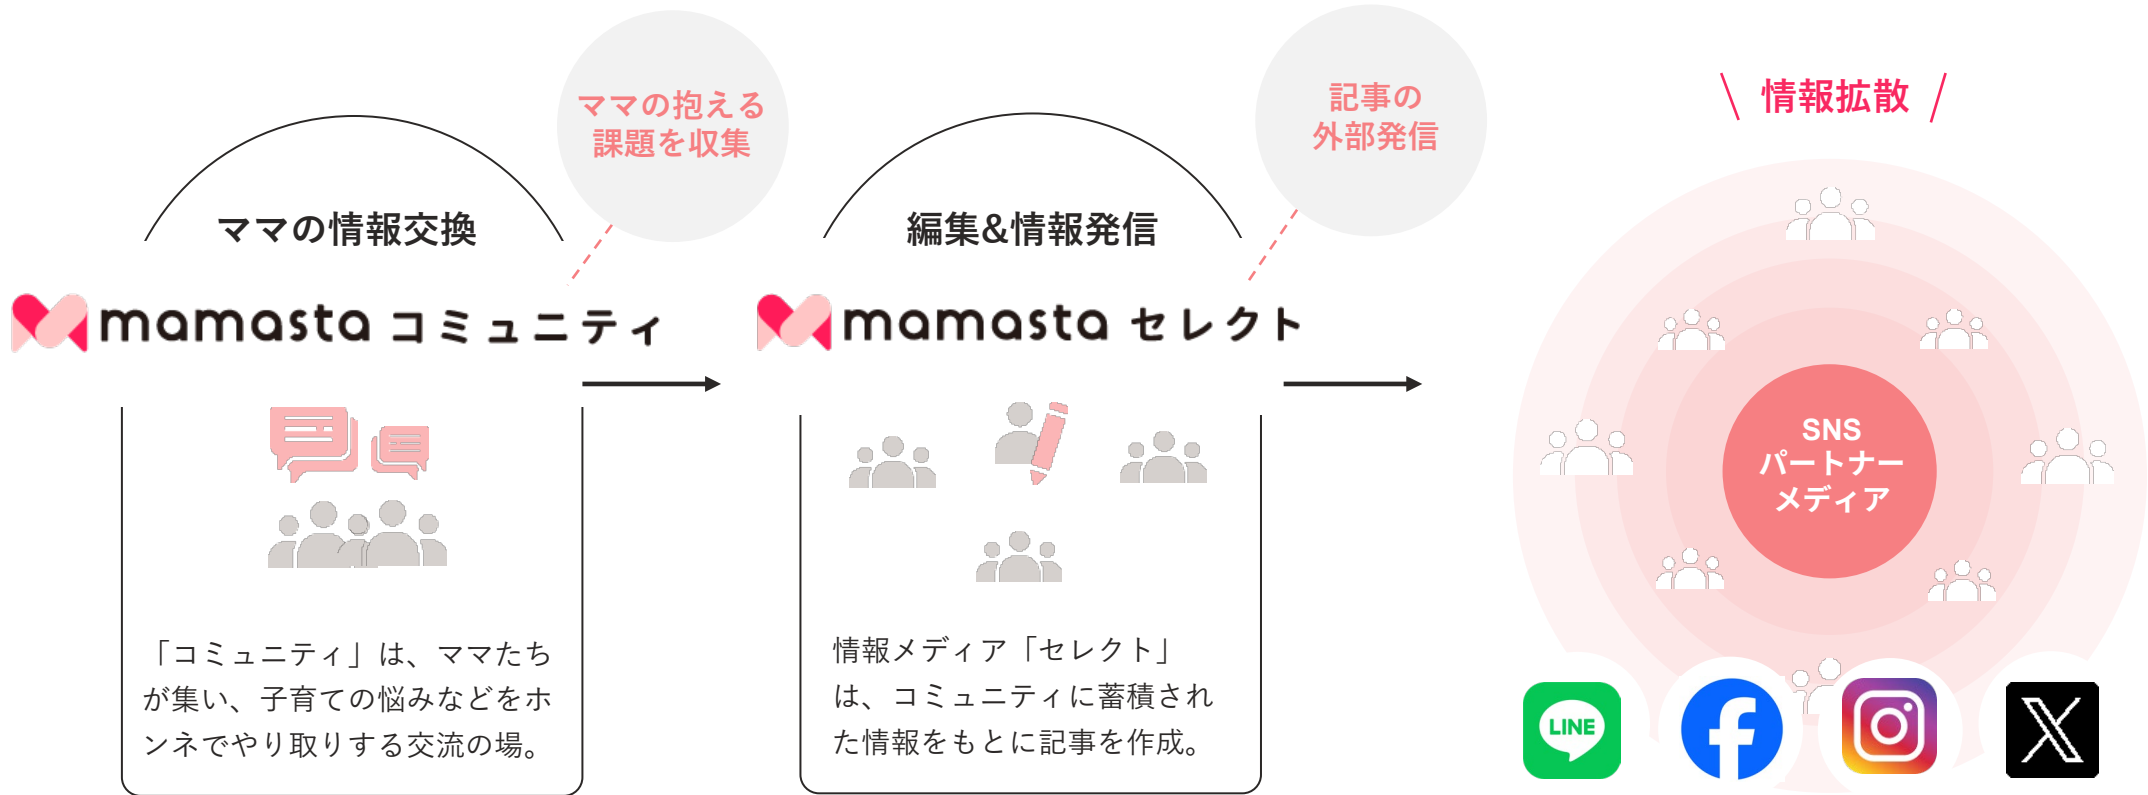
ママの抱える課題を収集

ママの情報交換

mamasta コミュニティ

「コミュニティ」は、ママたちが集い、子育ての悩みなどをホンネでやり取りする交流の場。

記事の外部発信

編集&情報発信

mamasta セレクト

情報メディア「セレクト」は、コミュニティに蓄積された情報をもとに記事を作成。

情報拡散

SNS パートナーメディア

LINE